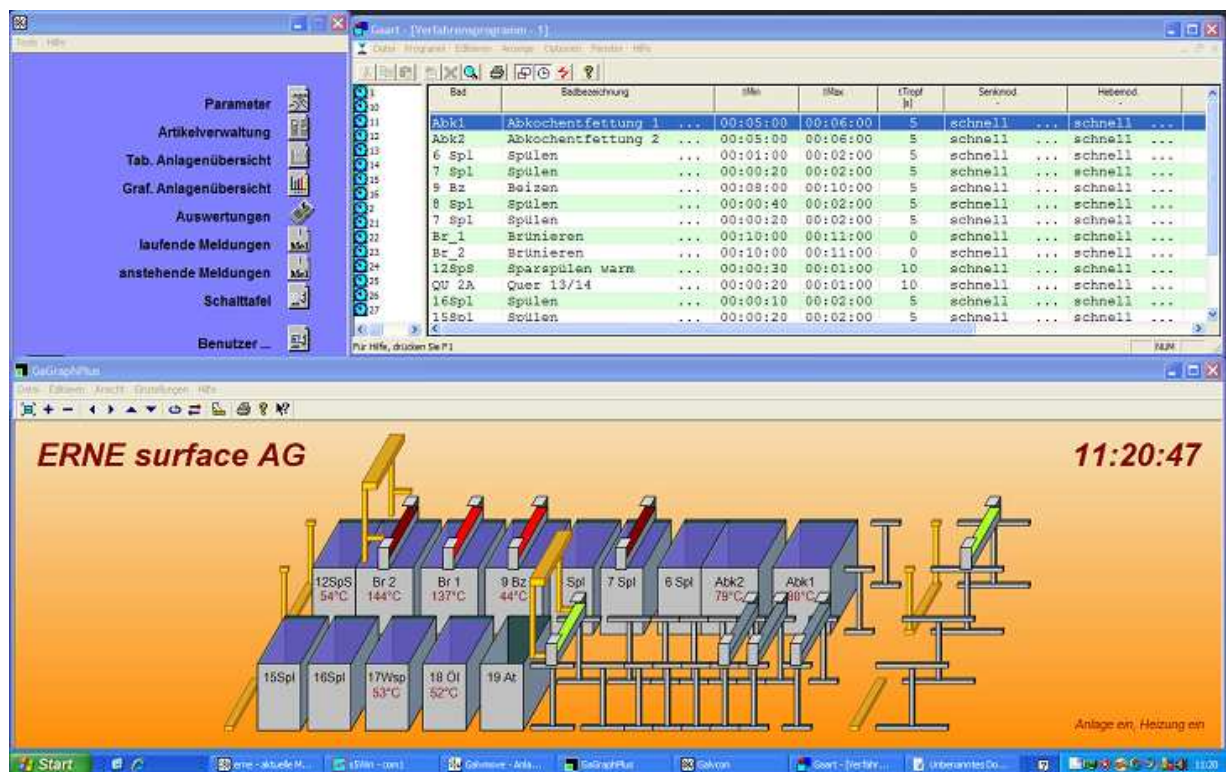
Tools Hilfe

Parameter
Artikelverwaltung
Tab. Anlagenübersicht
Graf. Anlagenübersicht
Auswertungen
laufende Meldungen
anstehende Meldungen
Schalttafel
Benutzer ...

Gsart - [Verfahrensprogramm - 1]
Datei Programm Editieren Anzeige Optionen Fenster Hilfe

1
10
11
12
13
14
15
16
2
21
22
23
24
25
26
27

| Bad | Badbezeichnung | | tMin | tMax | tTropf [s] | Senkmod. | | Hebemod. | |
|---|---|---|---|---|---|---|---|---|---|
| Abk1 | Abkochentfettung 1 | ... | 00:05:00 | 00:06:00 | 5 | schnell | ... | schnell | ... |
| Abk2 | Abkochentfettung 2 | ... | 00:05:00 | 00:06:00 | 5 | schnell | ... | schnell | ... |
| 6 Spl | Spülen | ... | 00:01:00 | 00:02:00 | 5 | schnell | ... | schnell | ... |
| 7 Spl | Spülen | ... | 00:00:20 | 00:02:00 | 5 | schnell | ... | schnell | ... |
| 9 Bz | Beizen | ... | 00:08:00 | 00:10:00 | 5 | schnell | ... | schnell | ... |
| 8 Spl | Spülen | ... | 00:00:40 | 00:02:00 | 5 | schnell | ... | schnell | ... |
| 7 Spl | Spülen | ... | 00:00:20 | 00:02:00 | 5 | schnell | ... | schnell | ... |
| Br_1 | Brünieren | ... | 00:10:00 | 00:11:00 | 0 | schnell | ... | schnell | ... |
| Br_2 | Brünieren | ... | 00:10:00 | 00:11:00 | 0 | schnell | ... | schnell | ... |
| 12SpS | Sparspülen warm | ... | 00:00:30 | 00:01:00 | 10 | schnell | ... | schnell | ... |
| QU 2A | Quer 13/14 | ... | 00:00:20 | 00:01:00 | 10 | schnell | ... | schnell | ... |
| 16Spl | Spülen | ... | 00:00:10 | 00:02:00 | 5 | schnell | ... | schnell | ... |
| 15Spl | Spülen | ... | 00:00:20 | 00:02:00 | 5 | schnell | ... | schnell | ... |

Für Hilfe, drücken Sie F1
NUM

GaGraphPlus
Datei Editieren Ansicht Einstellungen Hilfe

ERNE surface AG
11:20:47

12SpS 54°C
Br 2 144°C
Br 1 137°C
9 Bz 44°C
Spl
7 Spl
6 Spl
Abk2 79°C
Abk1 80°C
15Spl
16Spl
17Wsp 53°C
18 Öl 52°C
19 At

Anlage ein, Heizung ein

Start
erne - aktuelle M...
sSWin - com]
Galvmove - Anla...
GaGraphPlus
Galvcon
Gsart - [Verfahr...
Unbenanntes Do...
11:20